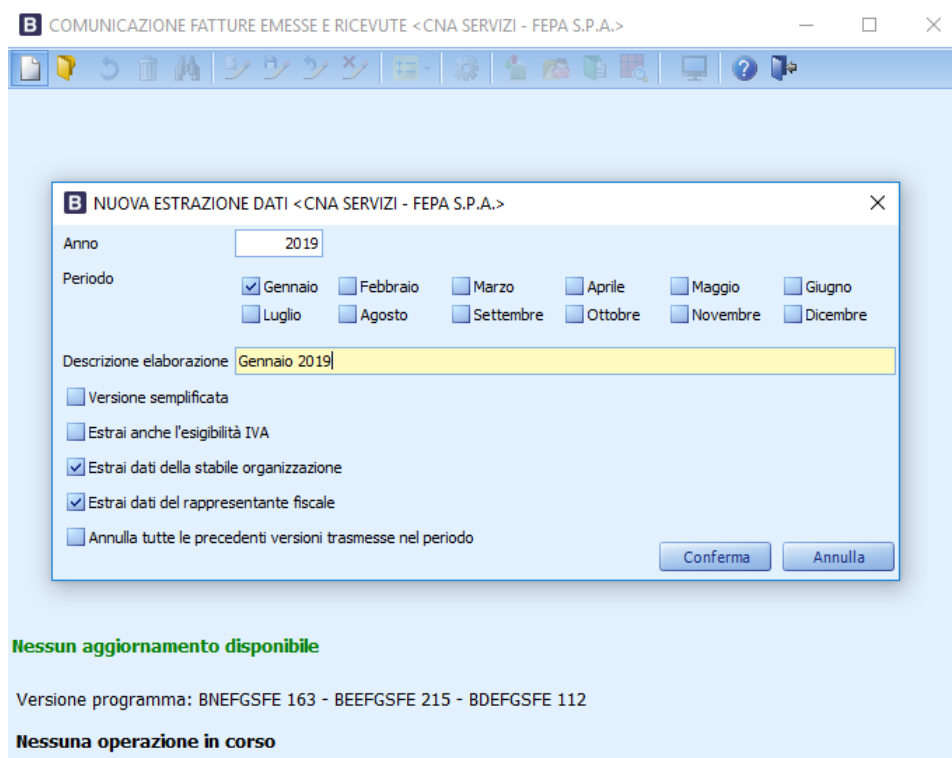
B COMUNICAZIONE FATTURE EMESSE E RICEVUTE <CNA SERVIZI - FEPA S.P.A.>

B NUOVA ESTRAZIONE DATI <CNA SERVIZI - FEPA S.P.A.>

Anno 2019

Periodo
Gennaio Febbraio Marzo Aprile Maggio Giugno
Luglio Agosto Settembre Ottobre Novembre Dicembre

Descrizione elaborazione Gennaio 2019

Versione semplificata

Estrai anche l'esigibilità IVA

Estrai dati della stabile organizzazione

Estrai dati del rappresentante fiscale

Annulla tutte le precedenti versioni trasmesse nel periodo

Conferma Annulla

Nessun aggiornamento disponibile

Versione programma: BNEFGSFE 163 - BEEFGSFE 215 - BDEFGSFE 112

Nessuna operazione in corso